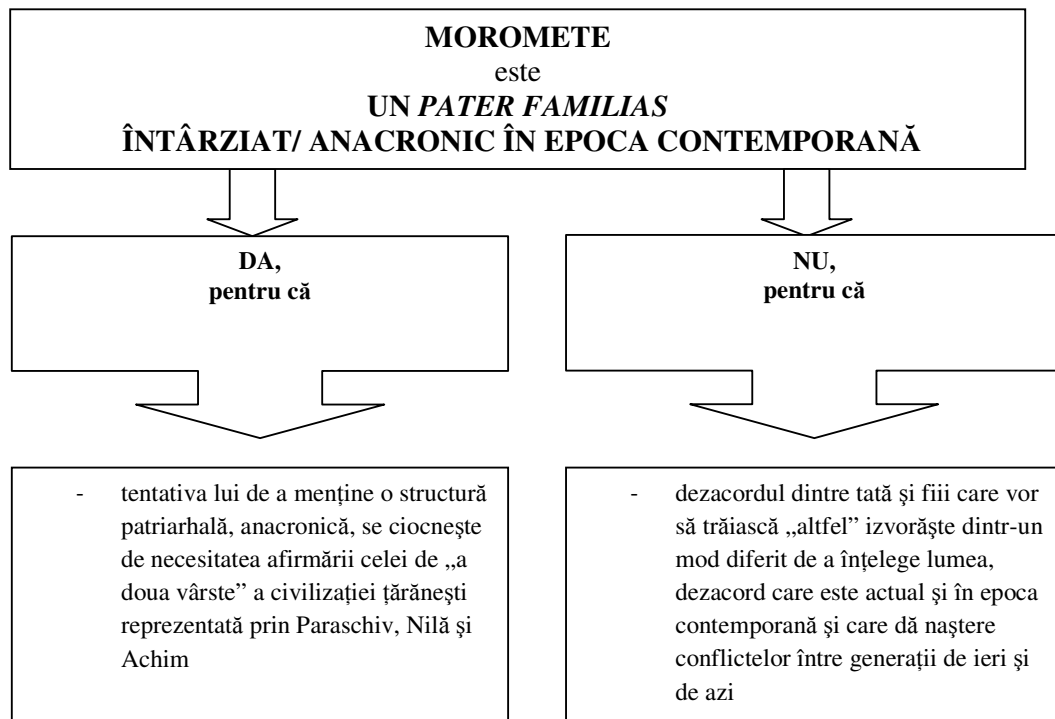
**MOROMETE**
este
**UN *PATER FAMILIAS***
**ÎNTÂRZIAT/ ANACRONIC ÎN EPOCA CONTEMPORANĂ**

**DA,**
**pentru că**

- tentativa lui de a menţine o structură patriarhală, anacronică, se ciocneşte de necesitatea afirmării celei de „a doua vârste" a civilizaţiei ţărăneşti reprezentată prin Paraschiv, Nilă şi Achim

**NU,**
**pentru că**

- dezacordul dintre tată şi fiii care vor să trăiască „altfel" izvorăşte dintr-un mod diferit de a înţelege lumea, dezacord care este actual şi în epoca contemporană şi care dă naştere conflictelor între generaţii de ieri şi de azi